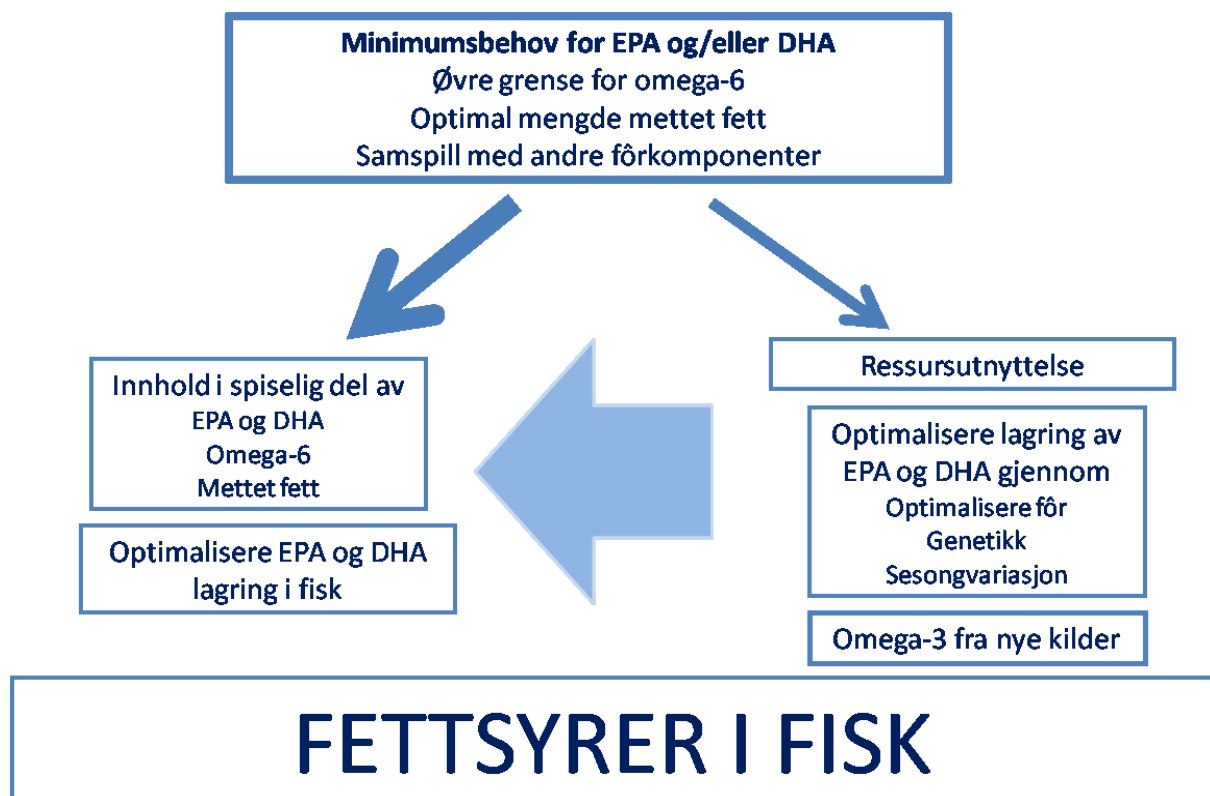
Minimumsbehov for EPA og/eller DHA
Øvre grense for omega-6
Optimal mengde mettet fett
Samspill med andre fôrkomponenter

Innhold i spiselig del av
EPA og DHA
Omega-6
Mettet fett

Optimalisere EPA og DHA lagring i fisk

Ressursutnyttelse

Optimalisere lagring av EPA og DHA gjennom
Optimalisere fôr
Genetikk
Sesongvariasjon

Omega-3 fra nye kilder

FETTSYRER I FISK